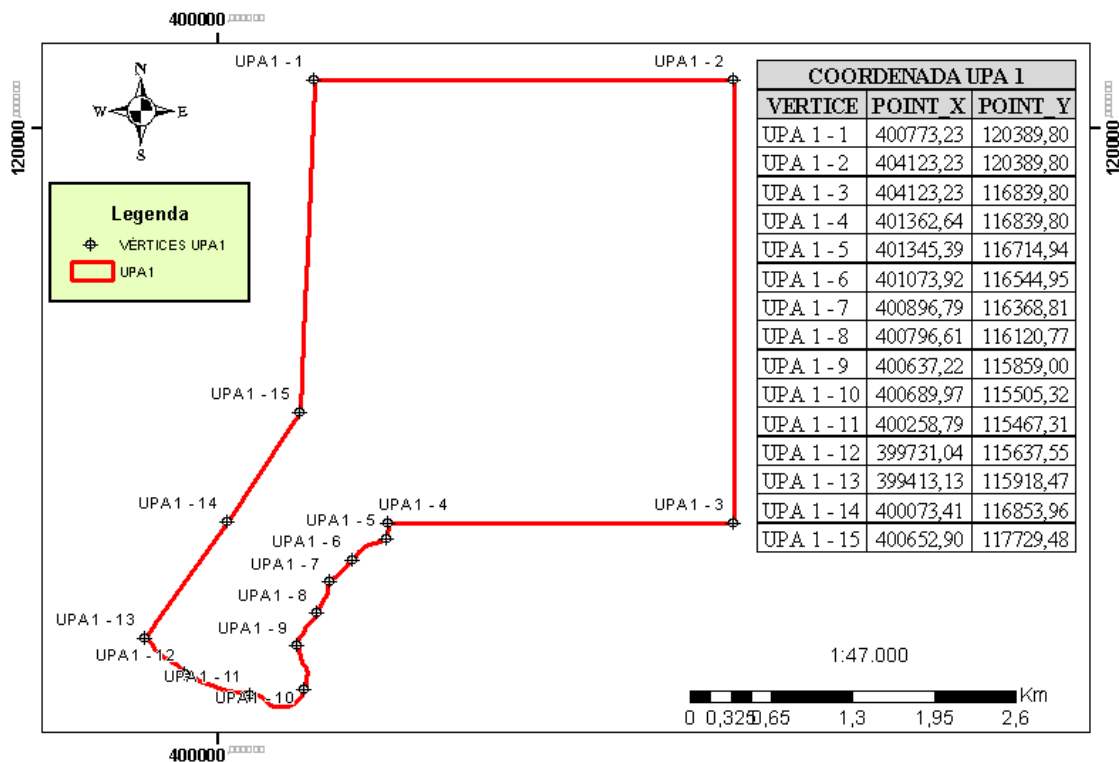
400000

120000

120000

N
W
E
S

Legenda
VÉRTICES UPA1
UPA1

UPA1 - 1
UPA1 - 2
UPA1 - 15
UPA1 - 14
UPA1 - 5
UPA1 - 4
UPA1 - 3
UPA1 - 6
UPA1 - 7
UPA1 - 8
UPA1 - 9
UPA1 - 13
UPA1 - 12
UPA1 - 11
UPA1 - 10

| COORDENADA UPA 1 | | |
|---|---|---|
| VERTICE | POINT_X | POINT_Y |
| UPA 1 - 1 | 400773,23 | 120389,80 |
| UPA 1 - 2 | 404123,23 | 120389,80 |
| UPA 1 - 3 | 404123,23 | 116839,80 |
| UPA 1 - 4 | 401362,64 | 116839,80 |
| UPA 1 - 5 | 401345,39 | 116714,94 |
| UPA 1 - 6 | 401073,92 | 116544,95 |
| UPA 1 - 7 | 400896,79 | 116368,81 |
| UPA 1 - 8 | 400796,61 | 116120,77 |
| UPA 1 - 9 | 400637,22 | 115859,00 |
| UPA 1 - 10 | 400689,97 | 115505,32 |
| UPA 1 - 11 | 400258,79 | 115467,31 |
| UPA 1 - 12 | 399731,04 | 115637,55 |
| UPA 1 - 13 | 399413,13 | 115918,47 |
| UPA 1 - 14 | 400073,41 | 116853,96 |
| UPA 1 - 15 | 400652,90 | 117729,48 |

1:47.000

Km
0 0,325 0,65 1,3 1,95 2,6

400000